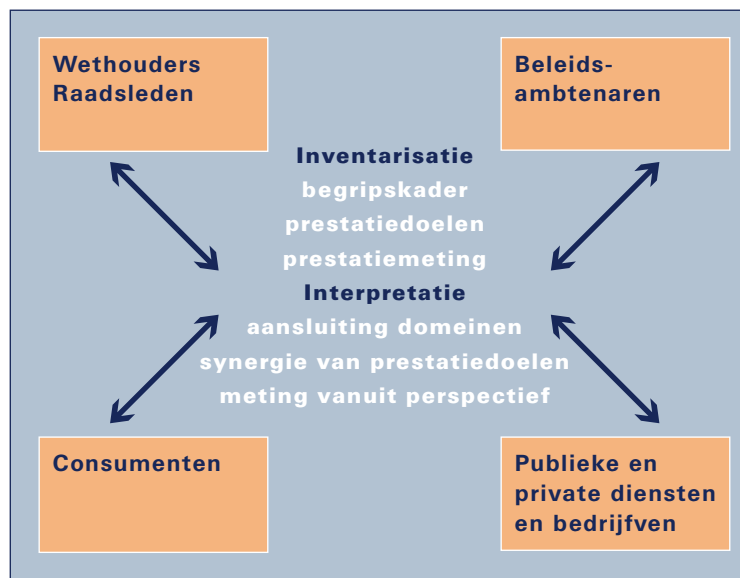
Wethouders
Raadsleden

Beleids-
ambtenaren

Inventarisatie
begripskader
prestatiedoelen
prestatiemeting
Interpretatie
aansluiting domeinen
synergie van prestatiedoelen
meting vanuit perspectief

Consumenten

Publieke en
private diensten
en bedrijfven